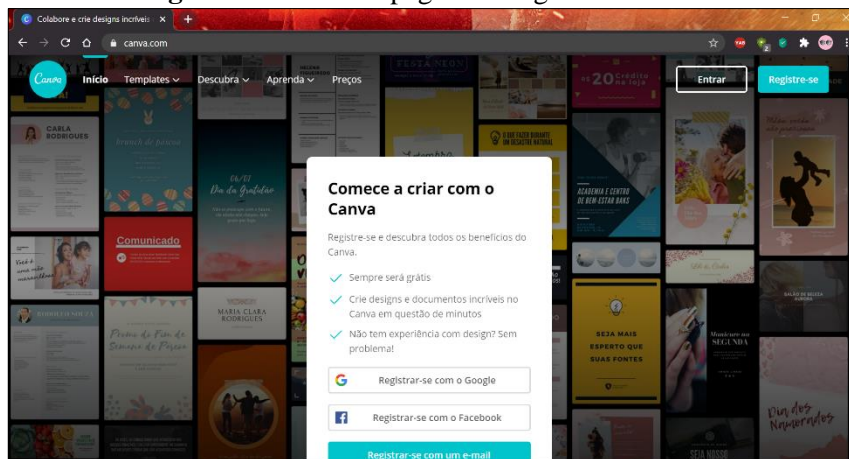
Colabore e crie designs incríveis

canva.com

Canva Início Templates Descubra Aprenda Preços

Entrar Registre-se

CARLA RODRIGUES

Comunicado

MARIA CLARA RODRIGUES

Dia da Gratidão

SEJA MAIS ESPERTO QUE SUAS FONTES

ACADEMIA E CENTRO DE BEM-ESTAR BAKS

20 Crédito na loja

Dia dos Namorados

Comece a criar com o Canva

Registre-se e descubra todos os benefícios do Canva.

Sempre será grátis

Crie designs e documentos incríveis no Canva em questão de minutos

Não tem experiência com design? Sem problema!

Registrar-se com o Google

Registrar-se com o Facebook

Registrar-se com um e-mail